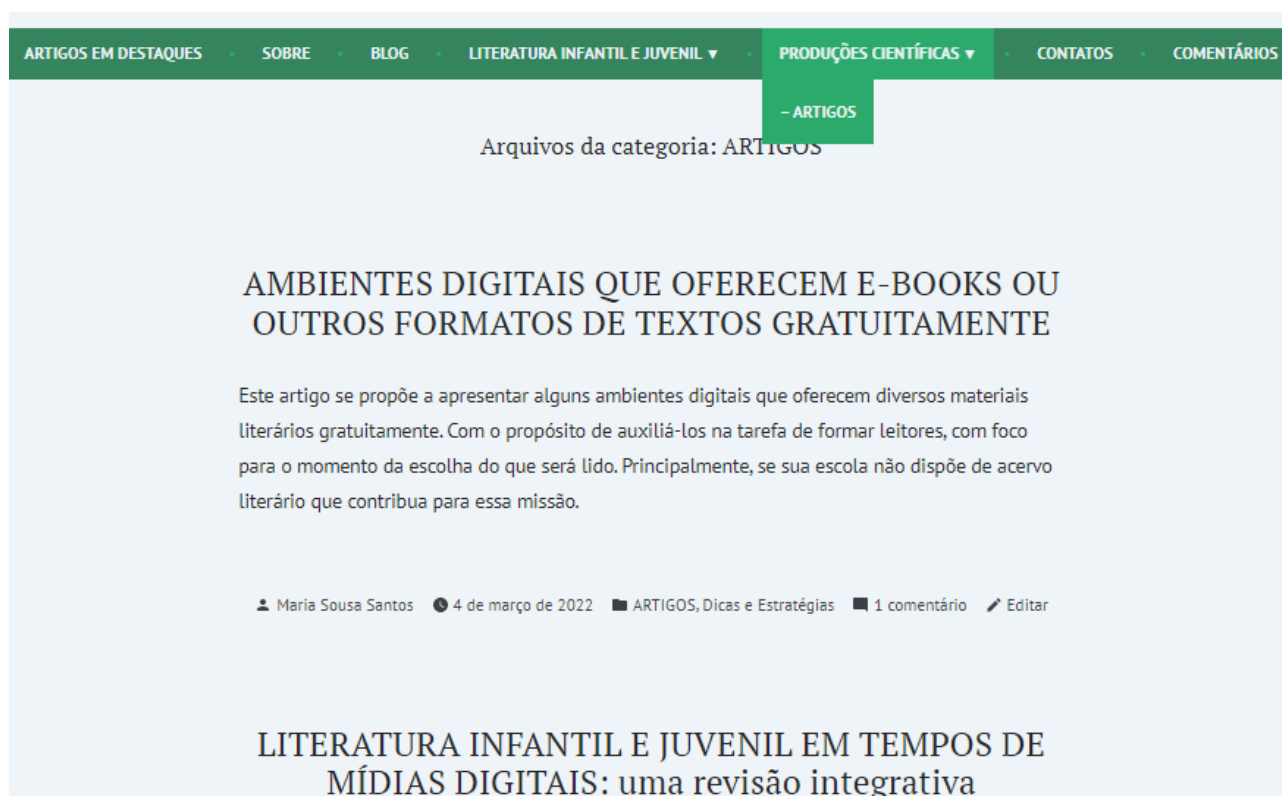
ARTIGOS EM DESTAQUES · SOBRE · BLOG · LITERATURA INFANTIL E JUVENIL ▾ · PRODUÇÕES CIENTÍFICAS ▾ · CONTATOS · COMENTÁRIOS

– ARTIGOS

Arquivos da categoria: ARTIGOS

AMBIENTES DIGITAIS QUE OFERECEM E-BOOKS OU OUTROS FORMATOS DE TEXTOS GRATUITAMENTE

Este artigo se propõe a apresentar alguns ambientes digitais que oferecem diversos materiais literários gratuitamente. Com o propósito de auxiliá-los na tarefa de formar leitores, com foco para o momento da escolha do que será lido. Principalmente, se sua escola não dispõe de acervo literário que contribua para essa missão.

Maria Sousa Santos 4 de março de 2022 ARTIGOS, Dicas e Estratégias 1 comentário Editar

LITERATURA INFANTIL E JUVENIL EM TEMPOS DE MÍDIAS DIGITAIS: uma revisão integrativa